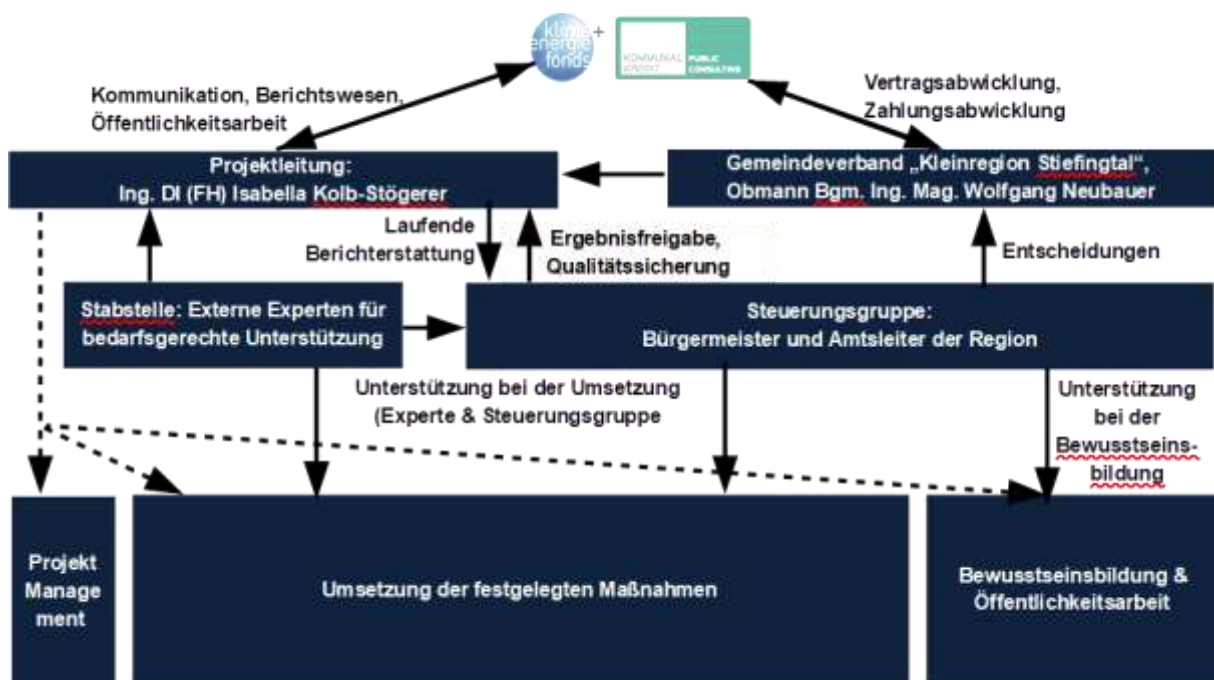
klima+
energie
fonds

KOMMUNAL KREDIT PUBLIC CONSULTING

Kommunikation, Berichtswesen, Öffentlichkeitsarbeit

Vertragsabwicklung, Zahlungsabwicklung

Projektleitung: Ing. DI (FH) Isabella Kolb-Stögerer

Gemeindeverband „Kleinregion Stiefingtal“, Obmann Bgm. Ing. Mag. Wolfgang Neubauer

Laufende Berichterstattung

Ergebnisfreigabe, Qualitätssicherung

Entscheidungen

Stabstelle: Externe Experten für bedarfsgerechte Unterstützung

Steuerungsgruppe: Bürgermeister und Amtsleiter der Region

Unterstützung bei der Umsetzung (Experte & Steuerungsgruppe

Unterstützung bei der Bewusstseinsbildung

Projekt Management

Umsetzung der festgelegten Maßnahmen

Bewusstseinsbildung & Öffentlichkeitsarbeit